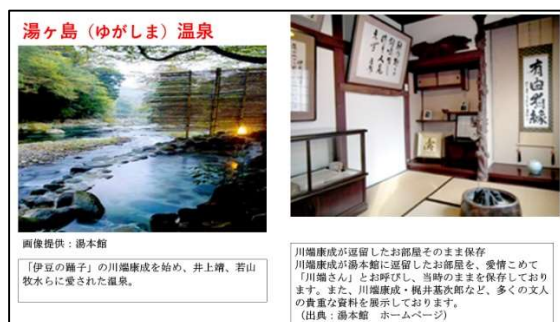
湯ヶ島（ゆがしま）温泉

画像提供：湯本館

「伊豆の踊子」の川端康成を始め、井上靖、若山牧水らに愛された温泉。

有由利禄

川端康成が逗留したお部屋そのまま保存
川端康成が湯本館に逗留したお部屋を、愛情こめて「川端さん」とお呼びし、当時のままを保存しております。また、川端康成・梶井基次郎など、多くの文人の貴重な資料を展示しております。
（出典：湯本館　ホームページ）